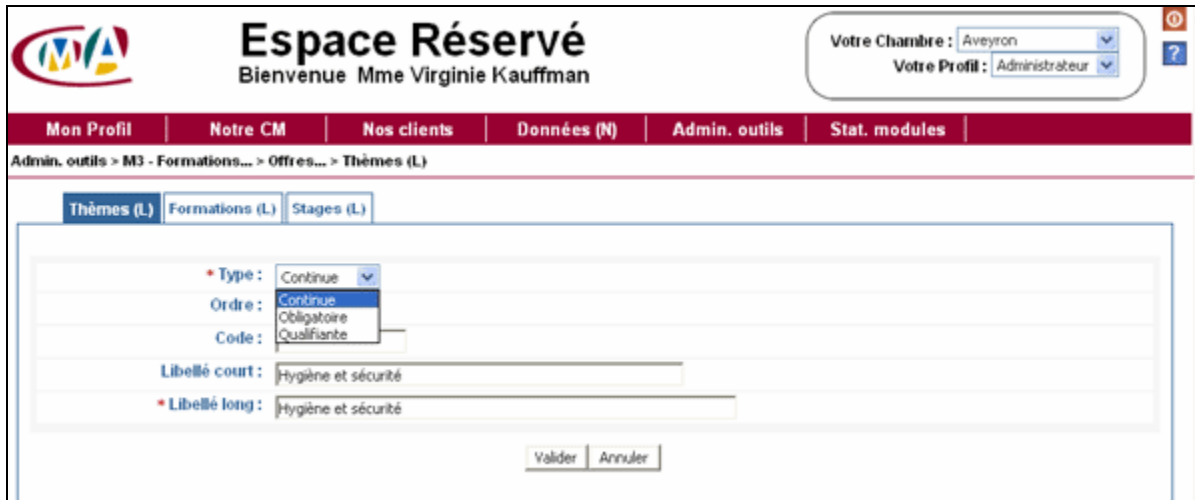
CMA

Espace Réservé
Bienvenue Mme Virginie Kauffman

Votre Chambre : Aveyron
Votre Profil : Administrateur

?

Mon Profil | Notre CM | Nos clients | Données (N) | Admin. outils | Stat. modules

Admin. outils > M3 - Formations... > Offres... > Thèmes (L)

Thèmes (L) | Formations (L) | Stages (L)

* Type : Continue
Continue
Obligatoire
Qualifiante
Ordre :
Code :
Libellé court : Hygiène et sécurité
* Libellé long : Hygiène et sécurité

Valider | Annuler